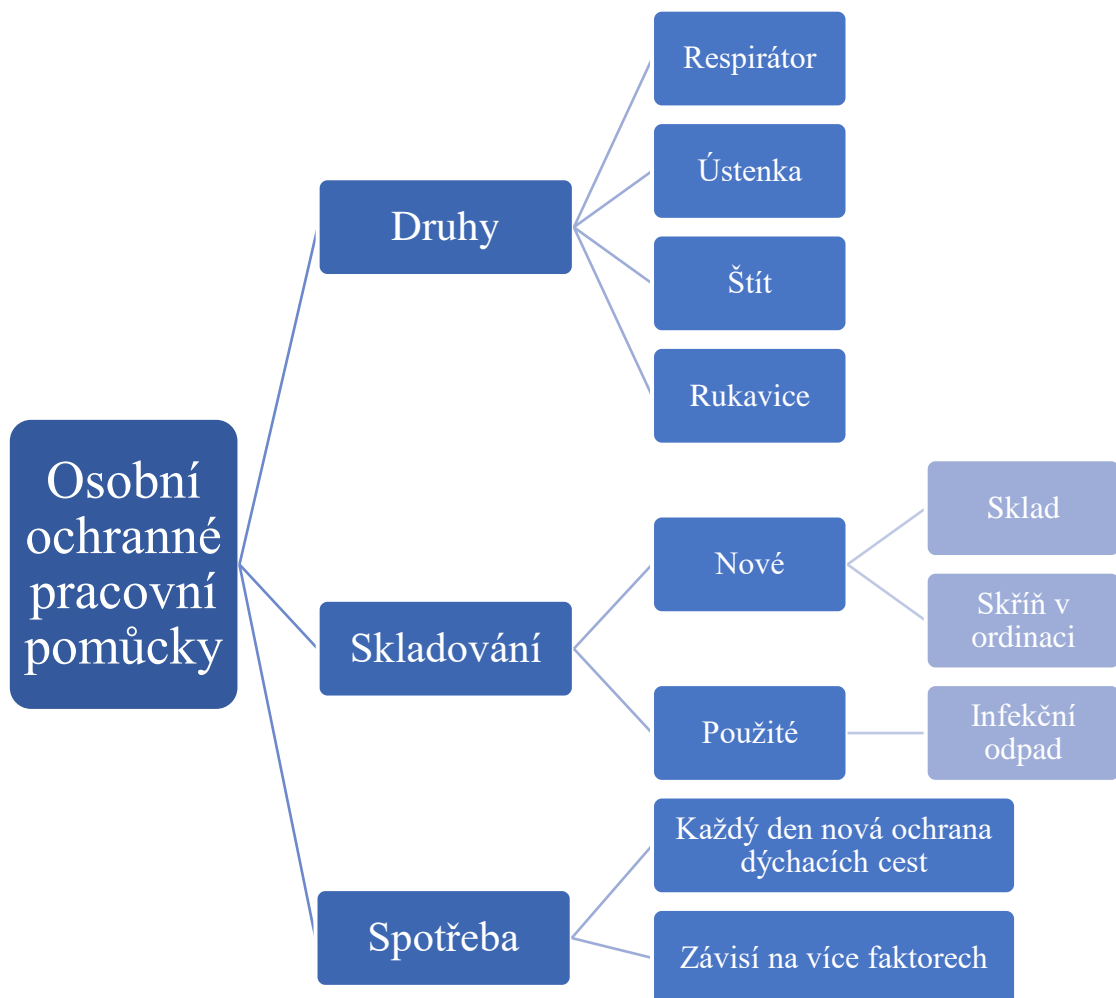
Osobní ochranné pracovní pomůcky

Druhy

Respirátor

Ústenka

Štít

Rukavice

Skladování

Nové

Sklad

Skříň v ordinaci

Použité

Infekční odpad

Spotřeba

Každý den nová ochrana dýchacích cest

Závisí na více faktorech